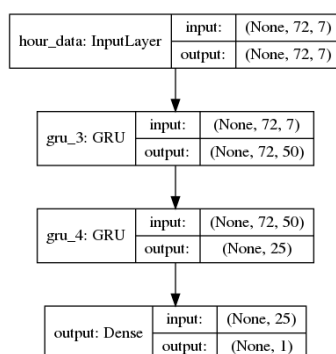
| hour_data: InputLayer | input: | (None, 72, 7) |
|---|---|---|
| | output: | (None, 72, 7) |

| gru_3: GRU | input: | (None, 72, 7) |
|---|---|---|
| | output: | (None, 72, 50) |

| gru_4: GRU | input: | (None, 72, 50) |
|---|---|---|
| | output: | (None, 25) |

| output: Dense | input: | (None, 25) |
|---|---|---|
| | output: | (None, 1) |